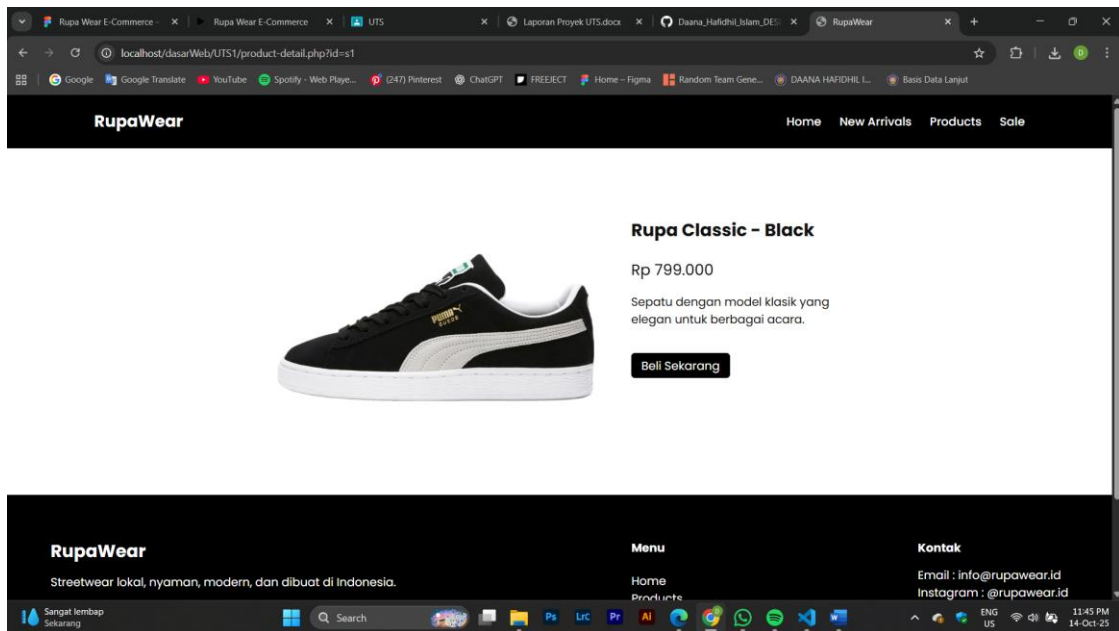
Rupa Wear E-Commerce ×
Rupa Wear E-Commerce ×
UTS ×
Laporan Proyek UTS.docx ×
Daana_Hafidhil_Islam_DES ×
RupaWear ×

localhost/dasarWeb/UTS1/product-detail.php?id=s1

Google
Google Translate
YouTube
Spotify - Web Playe...
(247) Pinterest
ChatGPT
FREEJECT
Home – Figma
Random Team Gene...
DAANA HAFIDHIL I...
Basis Data Lanjut

RupaWear

Home New Arrivals Products Sale

PUMA SUEDE

Rupa Classic - Black

Rp 799.000

Sepatu dengan model klasik yang elegan untuk berbagai acara.

Beli Sekarang

RupaWear

Streetwear lokal, nyaman, modern, dan dibuat di Indonesia.

Menu

Home
Products

Kontak

Email : info@rupawear.id
Instagram : @rupawear.id

Sangat lembap
Sekarang

Search

ENG
US

11:45 PM
14-Oct-25